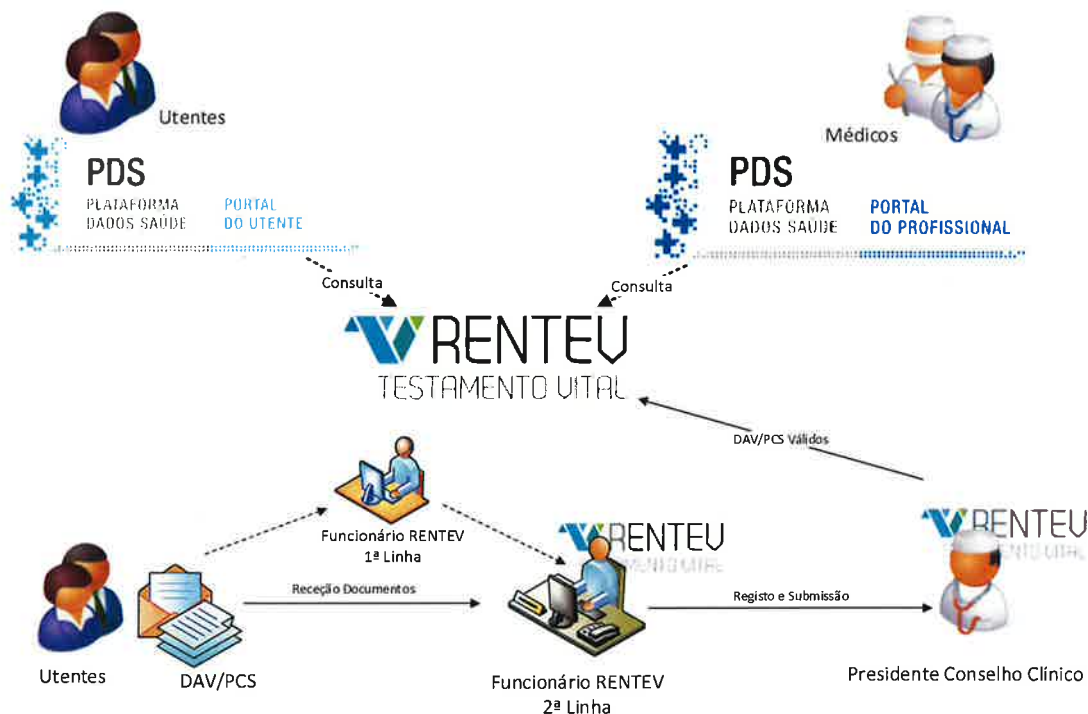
Utentes

PDS
PLATAFORMA DADOS SAÚDE
PORTAL DO UTENTE

Médicos

PDS
PLATAFORMA DADOS SAÚDE
PORTAL DO PROFISSIONAL

Consulta

Consulta

RENTEV
TESTAMENTO VITAL

DAV/PCS Válidos

Funcionário RENTEV
1ª Linha

RENTEV

RENTEV

Receção Documentos

Registo e Submissão

Utentes

DAV/PCS

Funcionário RENTEV
2ª Linha

Presidente Conselho Clínico